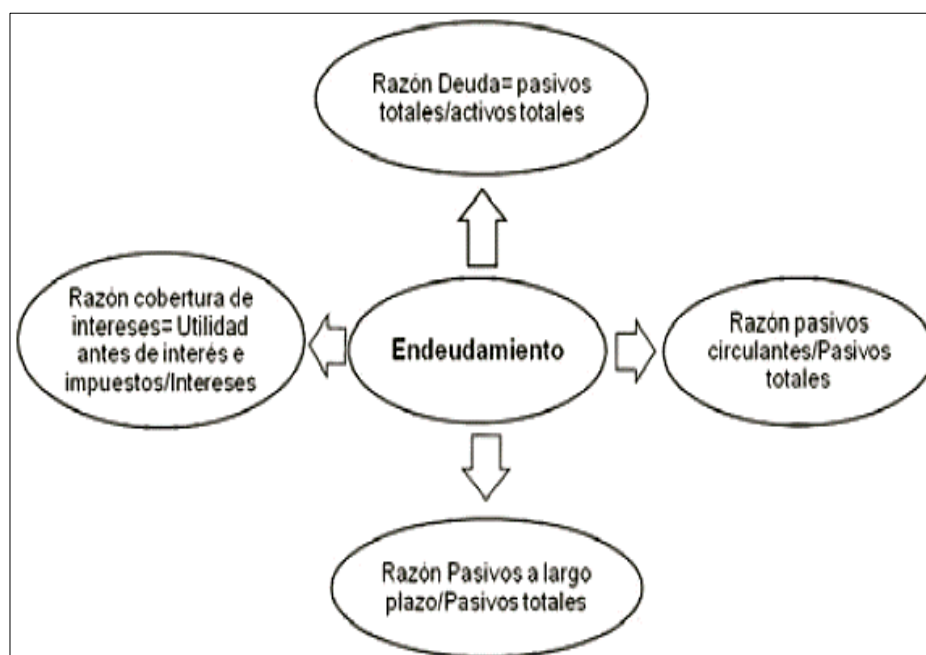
Razón Deuda= pasivos totales/activos totales

Razón cobertura de intereses= Utilidad antes de interés e impuestos/Intereses

Endeudamiento

Razón pasivos circulantes/Pasivos totales

Razón Pasivos a largo plazo/Pasivos totales